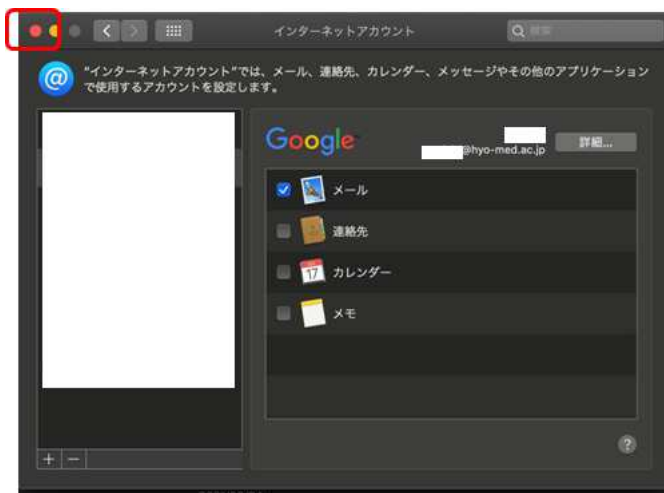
インターネットアカウント

検索

"インターネットアカウント"では、メール、連絡先、カレンダー、メッセージやその他のアプリケーションで使用するアカウントを設定します。

Google

@hyo-med.ac.jp

詳細...

メール

連絡先

17

カレンダー

メモ

+ −

?